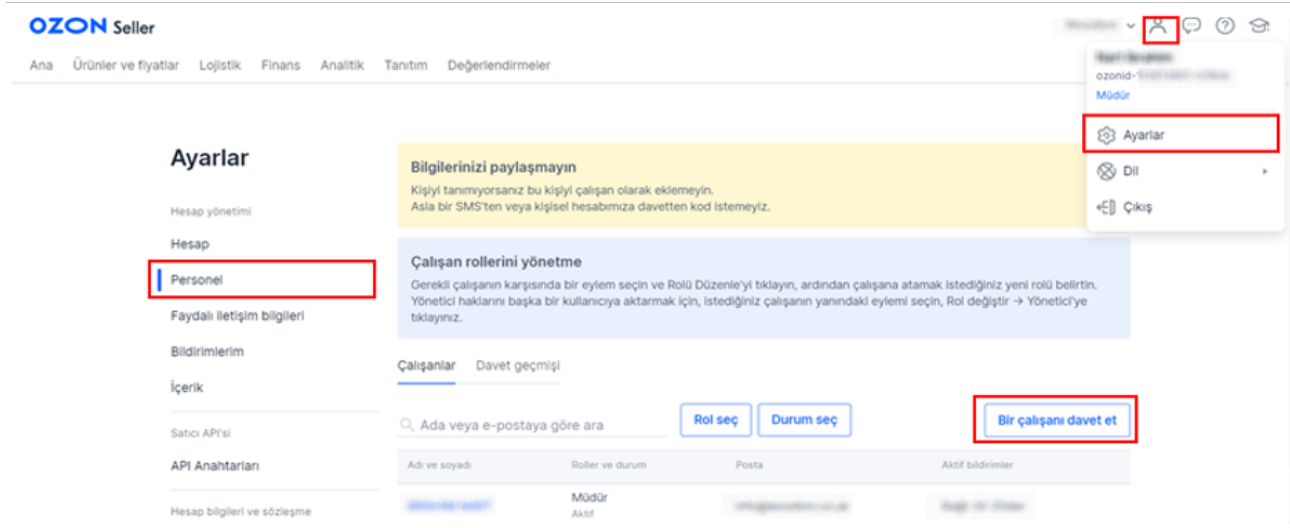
OZON Seller

Ana Ürünler ve fiyatlar Lojistik Finans Analitik Tanıtım Değerlendirmeler

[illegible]
ozonid-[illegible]
Müdür
Ayarlar
Dil
Çıkış

Ayarlar

Hesap yönetimi
Hesap
Personel
Faydalı iletişim bilgileri
Bildirimlerim
İçerik
Satıcı API'si
API Anahtarları
Hesap bilgileri ve sözleşme

Bilgilerinizi paylaşmayın
Kişiyi tanımıyorsanız bu kişiyi çalışan olarak eklemeyin.
Asla bir SMS'ten veya kişisel hesabımıza davetten kod istemeyiz.

Çalışan rollerini yönetme
Gerekli çalışanın karşısında bir eylem seçin ve Rolü Düzenle'yi tıklayın, ardından çalışana atamak istediğiniz yeni rolü belirtin. Yönetici haklarını başka bir kullanıcıya aktarmak için, istediğiniz çalışanın yanındaki eylemi seçin, Rol değiştir → Yönetici'ye tıklayınız.

Çalışanlar Davet geçmişi

Ada veya e-postaya göre ara Rol seç Durum seç Bir çalışanı davet et

| Adı ve soyadı | Roller ve durum | Posta | Aktif bildirimler |
|---|---|---|---|
| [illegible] | Müdür Aktif | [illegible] | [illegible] |